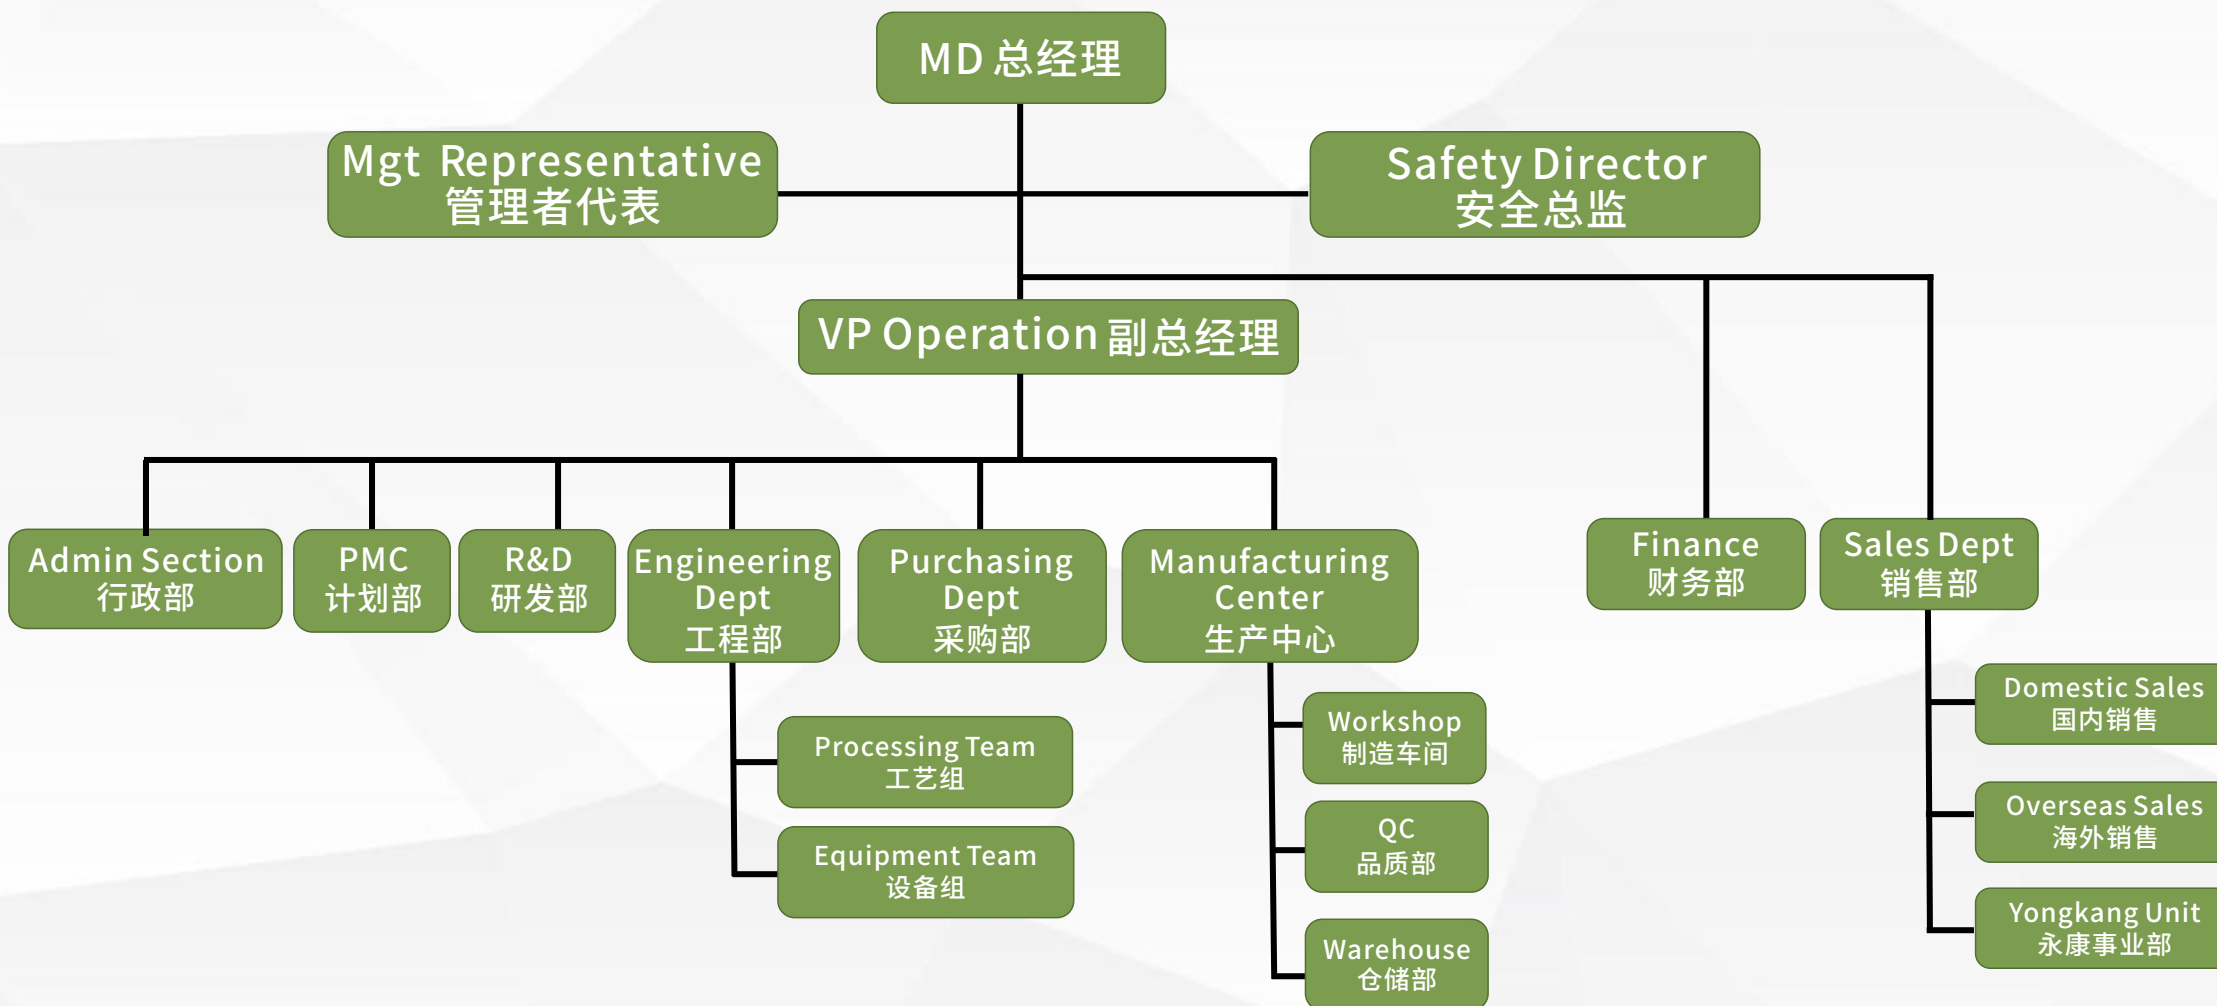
MD 总经理

Mgt Representative
管理者代表

Safety Director
安全总监

VP Operation 副总经理

Admin Section
行政部

PMC
计划部

R&D
研发部

Engineering Dept
工程部

Purchasing Dept
采购部

Manufacturing Center
生产中心

Finance
财务部

Sales Dept
销售部

Processing Team
工艺组

Equipment Team
设备组

Workshop
制造车间

QC
品质部

Warehouse
仓储部

Domestic Sales
国内销售

Overseas Sales
海外销售

Yongkang Unit
永康事业部